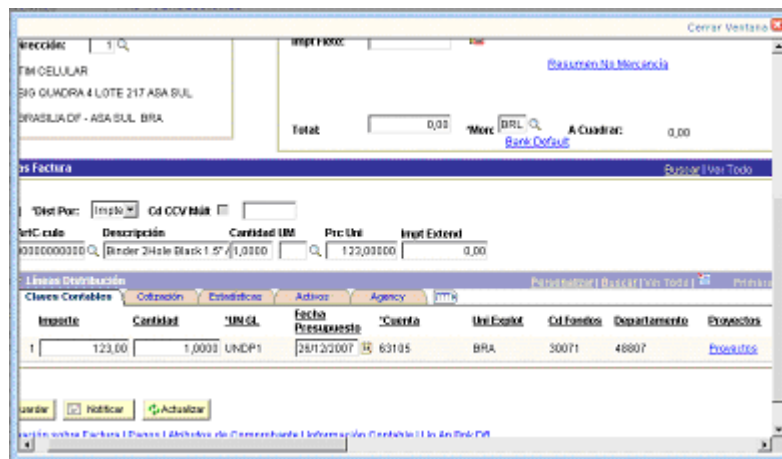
Cerrar Ventana

irección: 1

TIM CELULAR

SIG QUADRA 4 LOTE 217 ASA SUL

BRASILIA DF - ASA SUL BRA

Impt Fleto:

Resumen No Mercancía

Total: 0,00 *Mon: BRL

Bank Default

A Cuadrar: 0,00

s Factura

Buscar | Ver Todo

*Dist Por: Impte Cd CCV Múlt

ArtC.culo Descripción Cantidad UM Prc Uni Impt Extend

000000000000 Binder 2Hole Black 1.5" 1,0000 123,00000 0,00

Líneas Distribución

Personalizar | Buscar | Ver Todo | Primero

Claves Contables | Cotización | Estadísticas | Activos | Agency

| | Importe | Cantidad | *UN GL | Fecha Presupuesto | *Cuenta | Uni Explot | Cd Fondos | Departamento | Proyectos |
|---|---|---|---|---|---|---|---|---|---|
| 1 | 123,00 | 1,0000 | UNDP1 | 26/12/2007 | 63105 | BRA | 30071 | 48807 | Proyectos |

uardar Notificar Actualizar

ación sobre Factura | Pagos | Atributos de Comprobante | Información Contable | Lín Ap Pdt Df